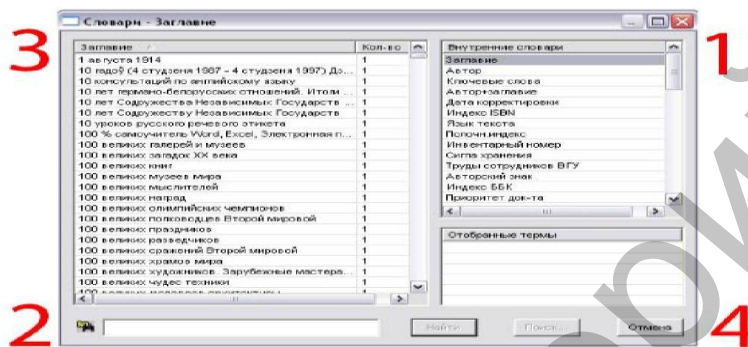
Словарь - Заглавие

3

| Заглавие | Кол-во |
|---|---|
| 1 августа 1914 | 1 |
| 10 гадоў (4 студзеня 1987 - 4 студзеня 1997) Дз... | 1 |
| 10 консультаций по английскому языку | 1 |
| 10 лет германо-белорусских отношений. Итоги ... | 1 |
| 10 лет Содружества Независимых Государств ... | 1 |
| 10 лет Содружеству Независимых Государств ... | 1 |
| 10 уроков русского речевого этикета | 1 |
| 100 % самоучитель Word, Excel, Электронная п... | 1 |
| 100 великих галерей и музеев | 1 |
| 100 великих загадок XX века | 1 |
| 100 великих книг | 1 |
| 100 великих музеев мира | 1 |
| 100 великих мыслителей | 1 |
| 100 великих наград | 1 |
| 100 великих олимпийских чемпионов | 1 |
| 100 великих полководцев Второй мировой | 1 |
| 100 великих праздников | 1 |
| 100 великих разведчиков | 1 |
| 100 великих сражений Второй мировой | 1 |
| 100 великих храмов мира | 1 |
| 100 великих художников. Зарубежные мастера... | 1 |
| 100 великих чудес техники | 1 |
| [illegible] | 1 |

1

Внутренние словари
Заглавие
Автор
Ключевые слова
Автор+заглавие
Дата корректировки
Индекс ISBN
Язык текста
Полочн.индекс
Инвентарный номер
Сигла хранения
Труды сотрудников ВГУ
Авторский знак
Индекс ББК
Приоритет док-та

Отобранные термы

2

Найти

Поиск...

Отмена

4